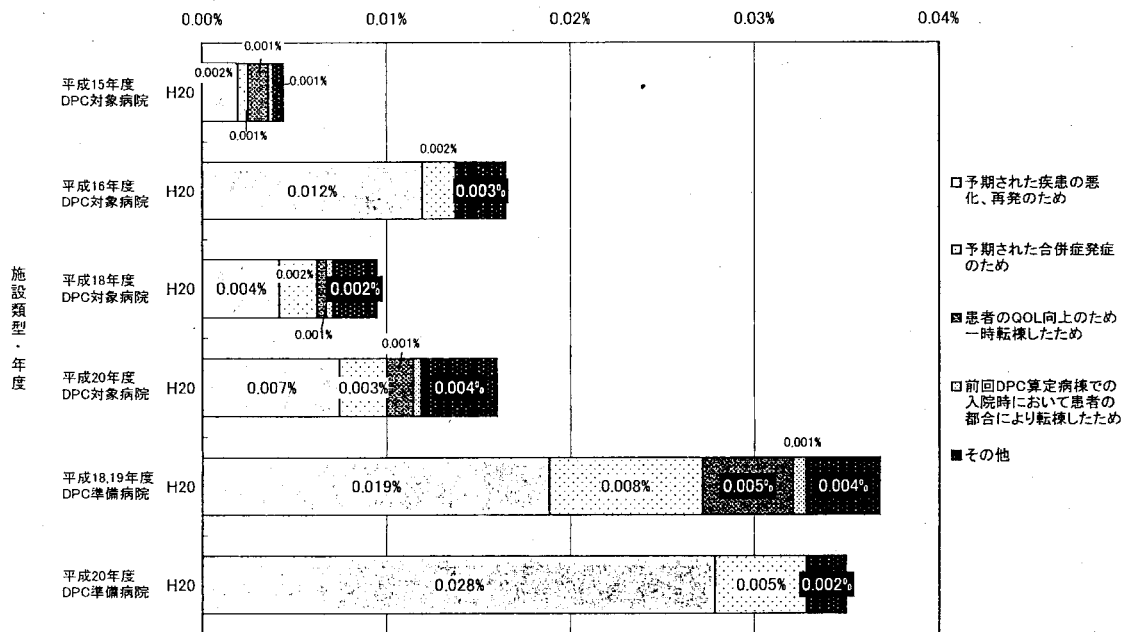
0.00% 0.01% 0.02% 0.03% 0.04%

施設類型・年度

平成15年度 DPC対象病院 H20
0.001%
0.002%
0.001%
0.001%

平成16年度 DPC対象病院 H20
0.002%
0.012%
0.003%

平成18年度 DPC対象病院 H20
0.004%
0.002%
0.002%
0.001%

平成20年度 DPC対象病院 H20
0.001%
0.007%
0.003%
0.004%

平成18,19年度 DPC準備病院 H20
0.001%
0.019%
0.008%
0.005%
0.004%

平成20年度 DPC準備病院 H20
0.028%
0.005%
0.002%

□予期された疾患の悪化、再発のため
□予期された合併症発症のため
■患者のQOL向上のため一時転棟したため
□前回DPC算定病棟での入院時において患者の都合により転棟したため
■その他